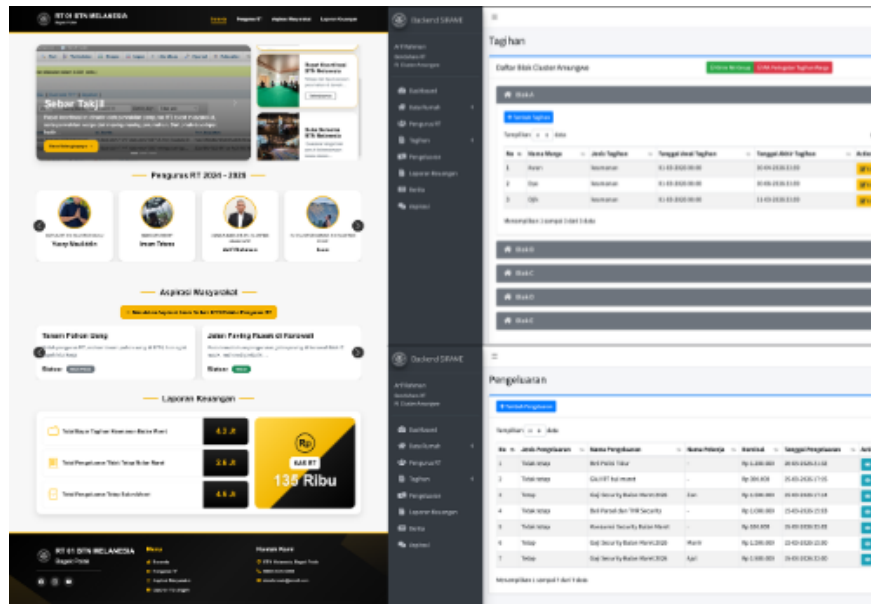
RT 01 BTN MELANESIA
Beranda Pengurus RT Aspirasi Masyarakat Laporan Keuangan

Sebar Takjil
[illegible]

Pengurus RT 2024 - 2028
Yusuf Baddudin
Imam Tohar
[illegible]
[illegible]

Aspirasi Masyarakat
Tanam Pohon Gang
Status:
Jalan Paving Rusak di Parowali
Status:

Laporan Keuangan
4.3 Jt
3.6 Jt
4.6 Jt
Rp
135 Ribu

RT 01 BTN MELANESIA
Menu
Hubungi Kami

Backend SIRAHE
Tagihan
Daftar Blok Cluster Amungan
Blok A
+ Tambah Tagihan
Tampilkan 10 data
| No | Nama Warga | Jenis Tagihan | Tanggal Awal Tagihan | Tanggal Akhir Tagihan | Aksi |
|---|---|---|---|---|---|
| 1 | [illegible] | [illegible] | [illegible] | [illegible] | |
| 2 | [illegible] | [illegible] | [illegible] | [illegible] | |
| 3 | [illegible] | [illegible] | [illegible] | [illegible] | |
Blok B
Blok C
Blok D
Blok E

Backend SIRAHE
Dashboard
Data Rumah
Pengurus RT
Tagihan
Pengeluaran
Laporan Keuangan
Berita
Aspirasi

Pengeluaran
+ Tambah Pengeluaran
Tampilkan 10 data
| No | Jenis Pengeluaran | Nama Pengeluaran | Nama Pekerja | Nominal | Tanggal Pengeluaran | Aksi |
|---|---|---|---|---|---|---|
| 1 | Tidak tetap | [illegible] | - | Rp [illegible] | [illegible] | |
| 2 | Tidak tetap | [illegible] | - | Rp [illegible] | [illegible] | |
| 3 | Tetap | Gaji Security Bulan Maret 2026 | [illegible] | Rp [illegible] | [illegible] | |
| 4 | Tidak tetap | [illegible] | - | Rp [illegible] | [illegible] | |
| 5 | Tidak tetap | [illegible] | - | Rp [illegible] | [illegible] | |
| 6 | Tetap | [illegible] | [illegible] | Rp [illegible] | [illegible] | |
| 7 | Tetap | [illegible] | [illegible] | Rp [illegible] | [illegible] | |